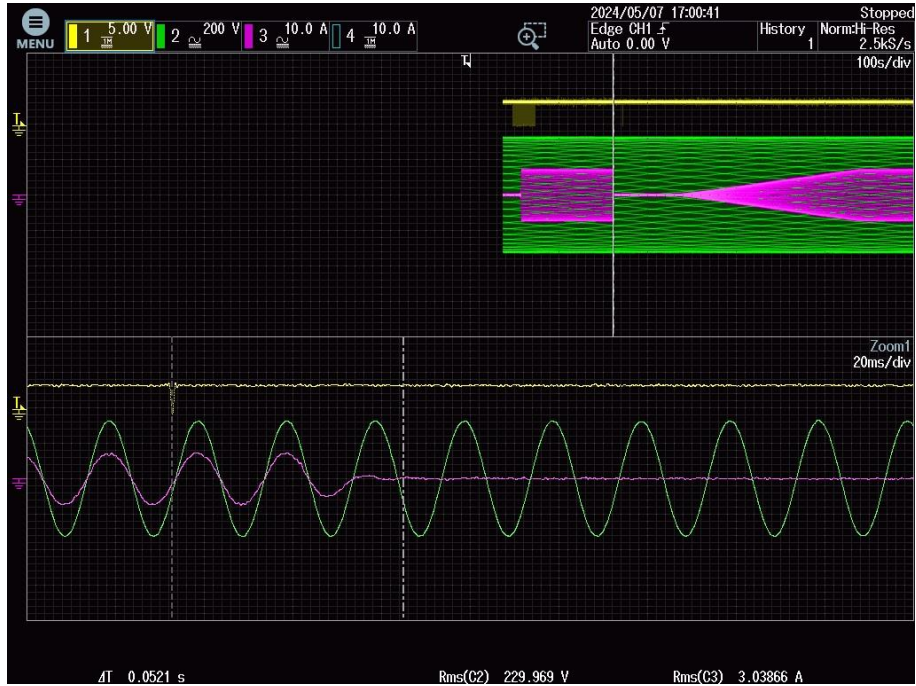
MENU 1 5.00 V 1M 2 200 V 3 10.0 A 4 10.0 A 1M

2024/05/07 17:00:41 Stopped
Edge CH1 History Norm:Hi-Res
Auto 0.00 V 1 2.5kS/s

100s/div

Zoom1
20ms/div

ΔT 0.0521 s Rms(C2) 229.969 V Rms(C3) 3.03866 A